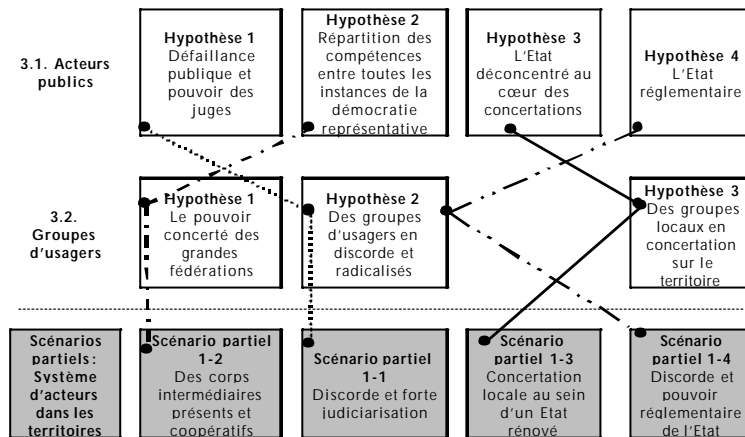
3.1. Acteurs publics

Hypothèse 1
Défaillance publique et pouvoir des juges

Hypothèse 2
Répartition des compétences entre toutes les instances de la démocratie représentative

Hypothèse 3
L'Etat déconcentré au cœur des concertations

Hypothèse 4
L'Etat réglementaire

3.2. Groupes d'usagers

Hypothèse 1
Le pouvoir concerté des grandes fédérations

Hypothèse 2
Des groupes d'usagers en discorde et radicalisés

Hypothèse 3
Des groupes locaux en concertation sur le territoire

Scénarios partiels : Système d'acteurs dans les territoires

Scénario partiel 1-2
Des corps intermédiaires présents et coopératifs

Scénario partiel 1-1
Discorde et forte judiciarisation

Scénario partiel 1-3
Concertation locale au sein d'un Etat rénové

Scénario partiel 1-4
Discorde et pouvoir réglementaire de l'Etat